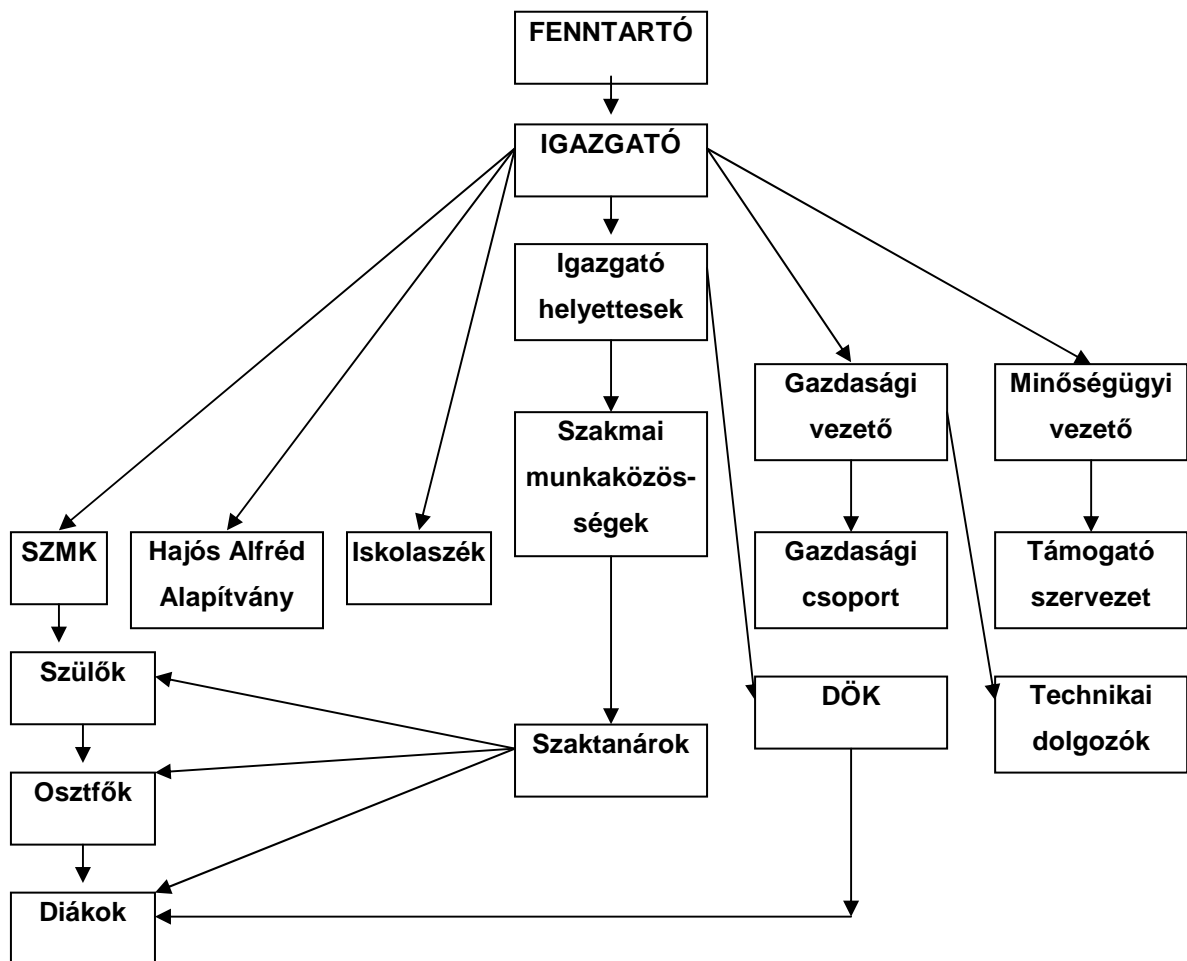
FENNTARTÓ

IGAZGATÓ

Igazgató helyettesek

Gazdasági vezető

Minőségügyi vezető

Szakmai munkaközösségek

SZMK

Hajós Alfréd Alapítvány

Iskolaszék

Gazdasági csoport

Támogató szervezet

Szülők

DÖK

Technikai dolgozók

Szaktanárok

Osztfők

Diákok